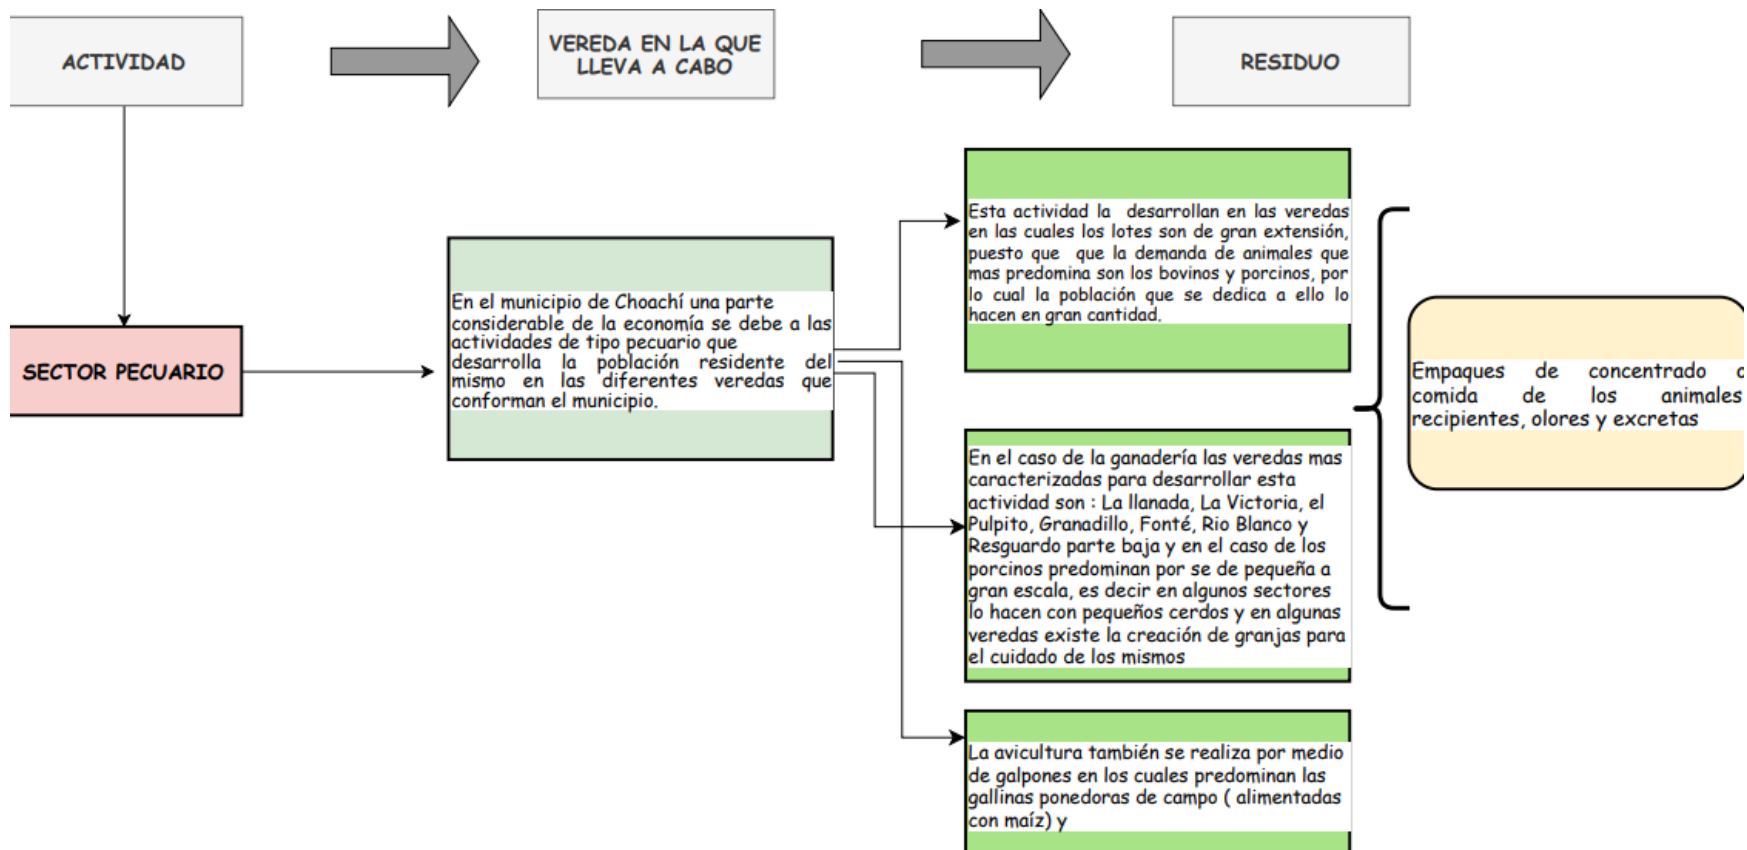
ACTIVIDAD

VEREDA EN LA QUE LLEVA A CABO

RESIDUO

SECTOR PECUARIO

En el municipio de Choachí una parte considerable de la economía se debe a las actividades de tipo pecuario que desarrolla la población residente del mismo en las diferentes veredas que conforman el municipio.

Esta actividad la desarrollan en las veredas en las cuales los lotes son de gran extensión, puesto que que la demanda de animales que mas predomina son los bovinos y porcinos, por lo cual la población que se dedica a ello lo hacen en gran cantidad.

En el caso de la ganadería las veredas mas caracterizadas para desarrollar esta actividad son : La llanada, La Victoria, el Pulpito, Granadillo, Fonté, Rio Blanco y Resguardo parte baja y en el caso de los porcinos predominan por se de pequeña a gran escala, es decir en algunos sectores lo hacen con pequeños cerdos y en algunas veredas existe la creación de granjas para el cuidado de los mismos

La avicultura también se realiza por medio de galpones en los cuales predominan las gallinas ponedoras de campo ( alimentadas con maíz) y

Empaques de concentrado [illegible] comida de los animales recipientes, olores y excretas